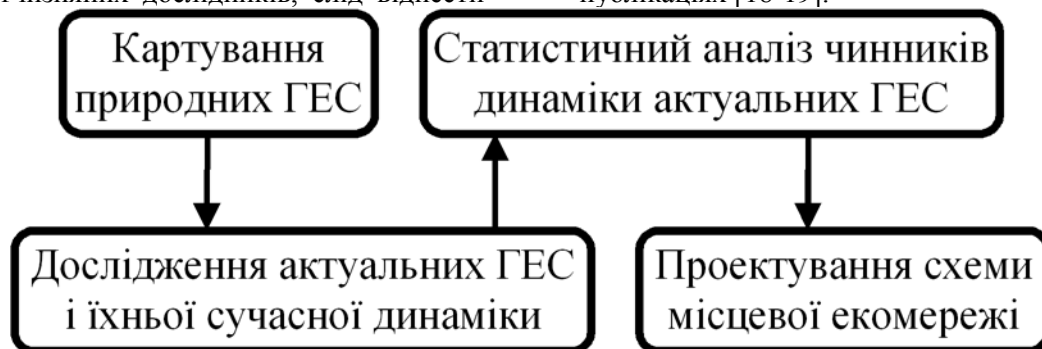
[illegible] дослідників, слід віднести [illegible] публікації [16-19].

Картування природних ГЕС

Статистичний аналіз чинників динаміки актуальних ГЕС

Дослідження актуальних ГЕС і їхньої сучасної динаміки

Проектування схеми місцевої екомережі